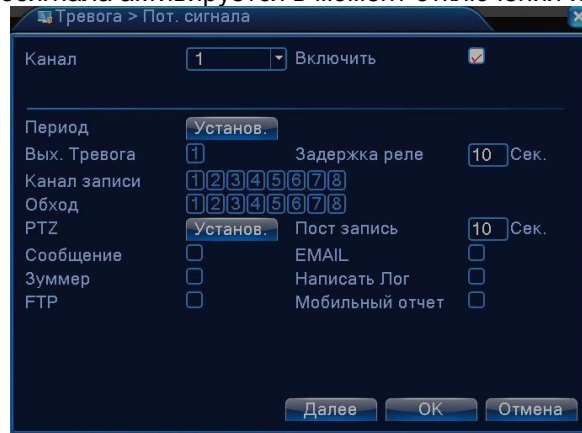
сигнала активируется в момент отключения
Тревога > Пот. сигнала

| Канал | 1 | Включить | ☑ |
|---|---|---|---|

| Период | Установ. | | |
|---|---|---|---|
| Вых. Тревога | 1 | Задержка реле | 10 Сек. |
| Канал записи | 1 2 3 4 5 6 7 8 | | |
| Обход | 1 2 3 4 5 6 7 8 | | |
| PTZ | Установ. | Пост запись | 10 Сек. |
| Сообщение | ☐ | EMAIL | ☐ |
| Зуммер | ☐ | Написать Лог | ☐ |
| FTP | ☐ | Мобильный отчет | ☐ |

Далее OK Отмена